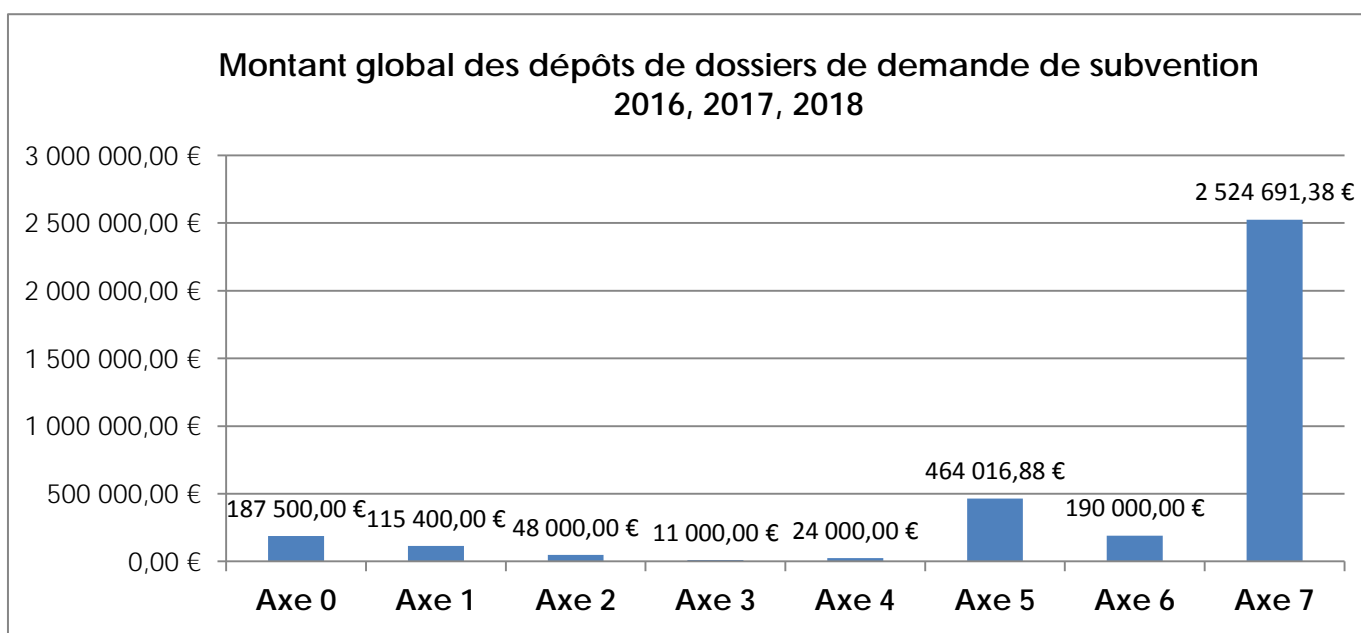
Montant global des dépôts de dossiers de demande de subvention 2016, 2017, 2018

3 000 000,00 €
2 500 000,00 €
2 000 000,00 €
1 500 000,00 €
1 000 000,00 €
500 000,00 €
0,00 €

187 500,00 €
115 400,00 €
48 000,00 €
11 000,00 €
24 000,00 €
464 016,88 €
190 000,00 €
2 524 691,38 €

Axe 0
Axe 1
Axe 2
Axe 3
Axe 4
Axe 5
Axe 6
Axe 7